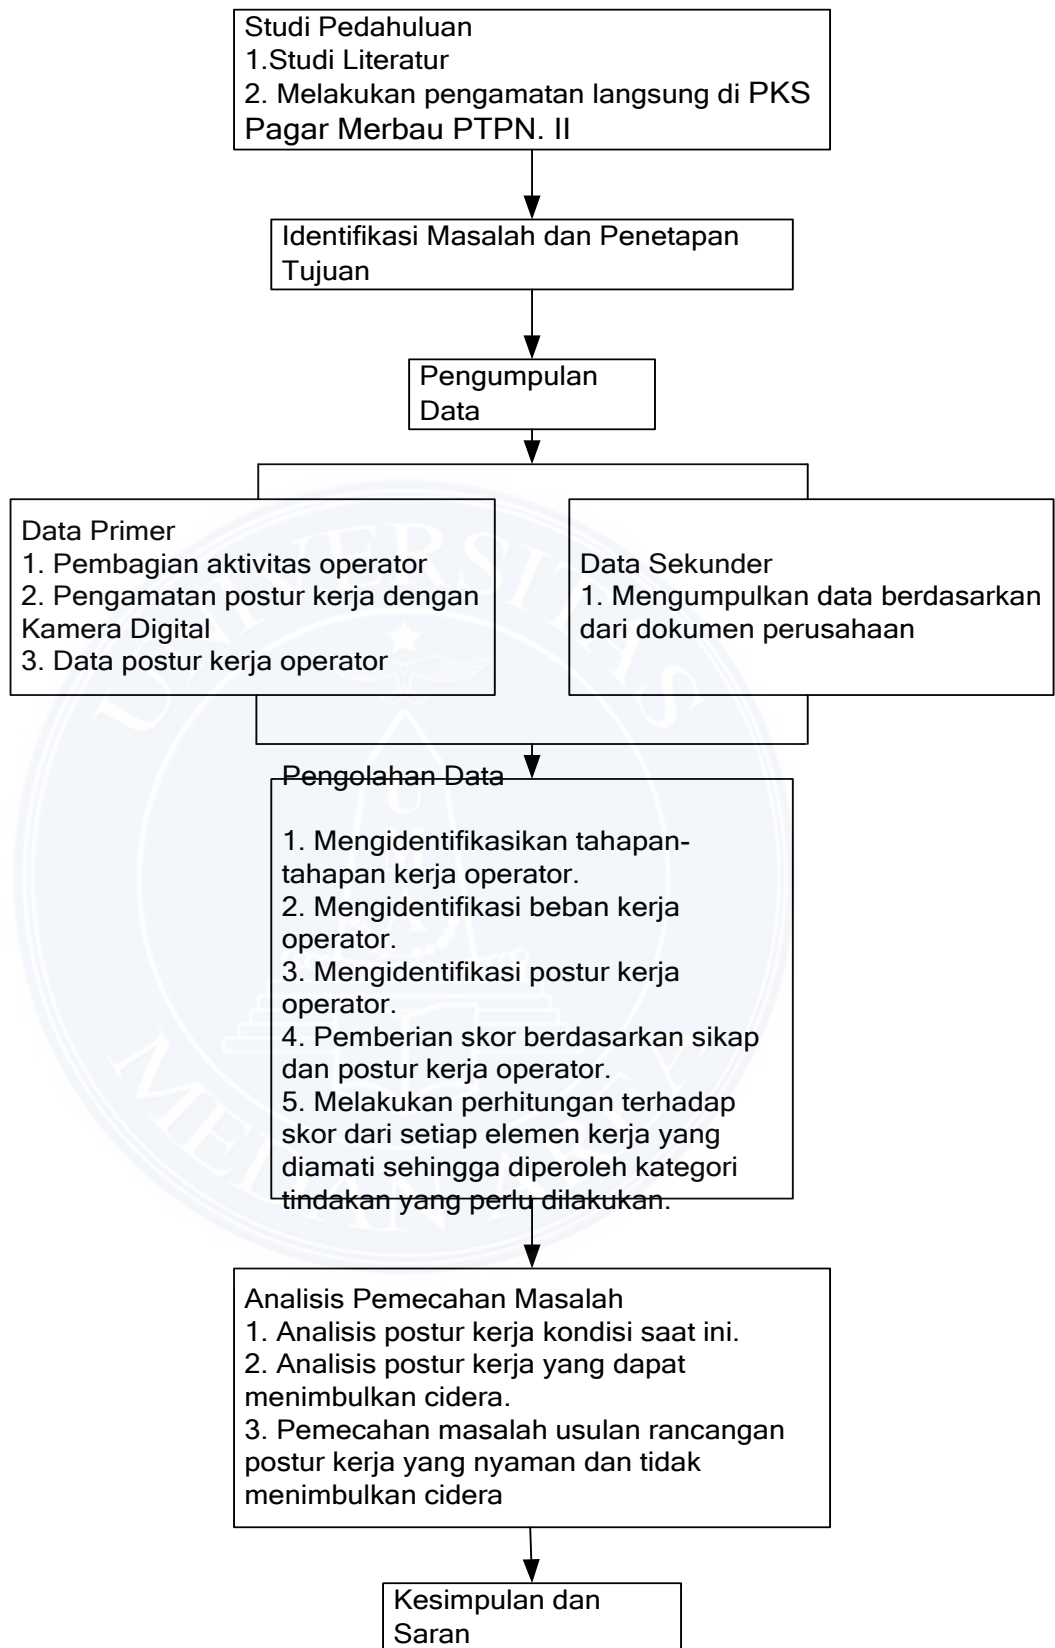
Studi Pedahuluan
1.Studi Literatur
2. Melakukan pengamatan langsung di PKS Pagar Merbau PTPN. II

Identifikasi Masalah dan Penetapan Tujuan

Pengumpulan Data

Data Primer
1. Pembagian aktivitas operator
2. Pengamatan postur kerja dengan Kamera Digital
3. Data postur kerja operator

Data Sekunder
1. Mengumpulkan data berdasarkan dari dokumen perusahaan

Pengolahan Data

1. Mengidentifikasikan tahapan-tahapan kerja operator.
2. Mengidentifikasi beban kerja operator.
3. Mengidentifikasi postur kerja operator.
4. Pemberian skor berdasarkan sikap dan postur kerja operator.
5. Melakukan perhitungan terhadap skor dari setiap elemen kerja yang diamati sehingga diperoleh kategori tindakan yang perlu dilakukan.

Analisis Pemecahan Masalah
1. Analisis postur kerja kondisi saat ini.
2. Analisis postur kerja yang dapat menimbulkan cidera.
3. Pemecahan masalah usulan rancangan postur kerja yang nyaman dan tidak menimbulkan cidera

Kesimpulan dan Saran